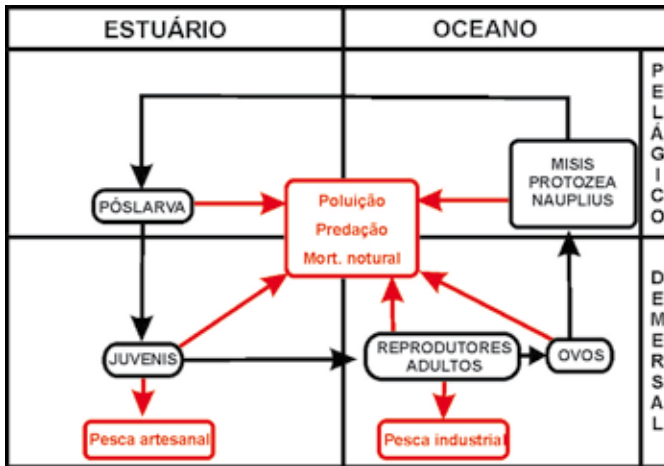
| ESTUÁRIO | OCEANO | |
|---|---|---|

PÓSLARVA

Poluição
Predação
Mort. notural

MISIS
PROTOZEA
NAUPLIUS

P
E
L
Á
G
I
C
O

JUVENIS

REPRODUTORES
ADULTOS

OVOS

D
E
M
E
R
S
A
L

Pesca artesanal

Pesca industrial